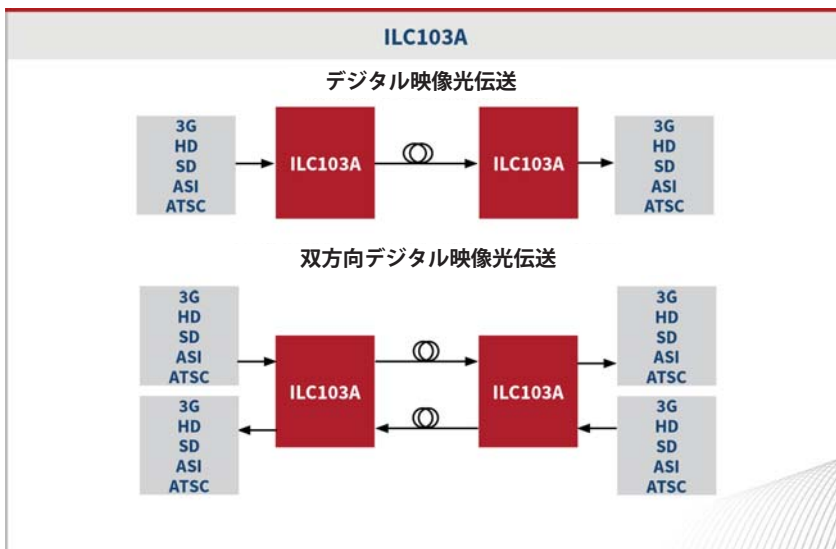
ILC103A

デジタル映像光伝送

3G
HD
SD
ASI
ATSC

ILC103A

ILC103A

3G
HD
SD
ASI
ATSC

双方向デジタル映像光伝送

3G
HD
SD
ASI
ATSC

3G
HD
SD
ASI
ATSC

ILC103A

ILC103A

3G
HD
SD
ASI
ATSC

3G
HD
SD
ASI
ATSC